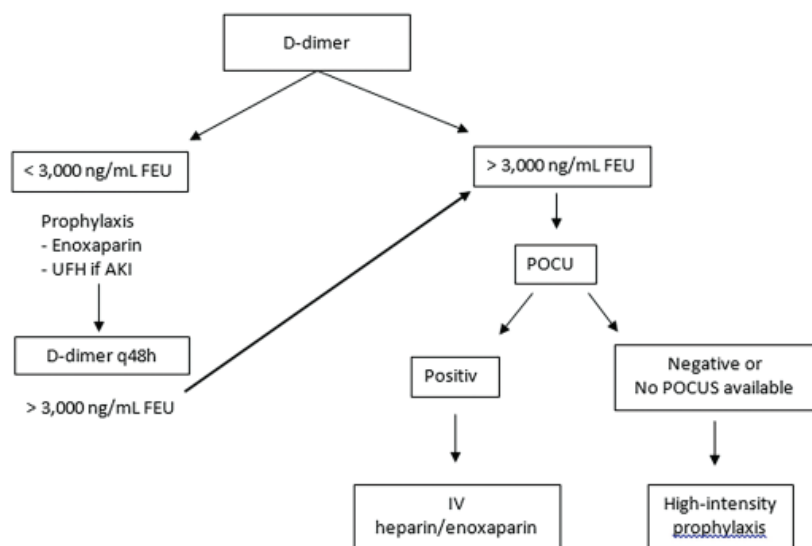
D-dimer

< 3,000 ng/mL FEU

Prophylaxis
- Enoxaparin
- UFH if AKI

D-dimer q48h

> 3,000 ng/mL FEU

> 3,000 ng/mL FEU

POCU

Positiv

Negative or
No POCUS available

IV
heparin/enoxaparin

High-intensity
prophylaxis